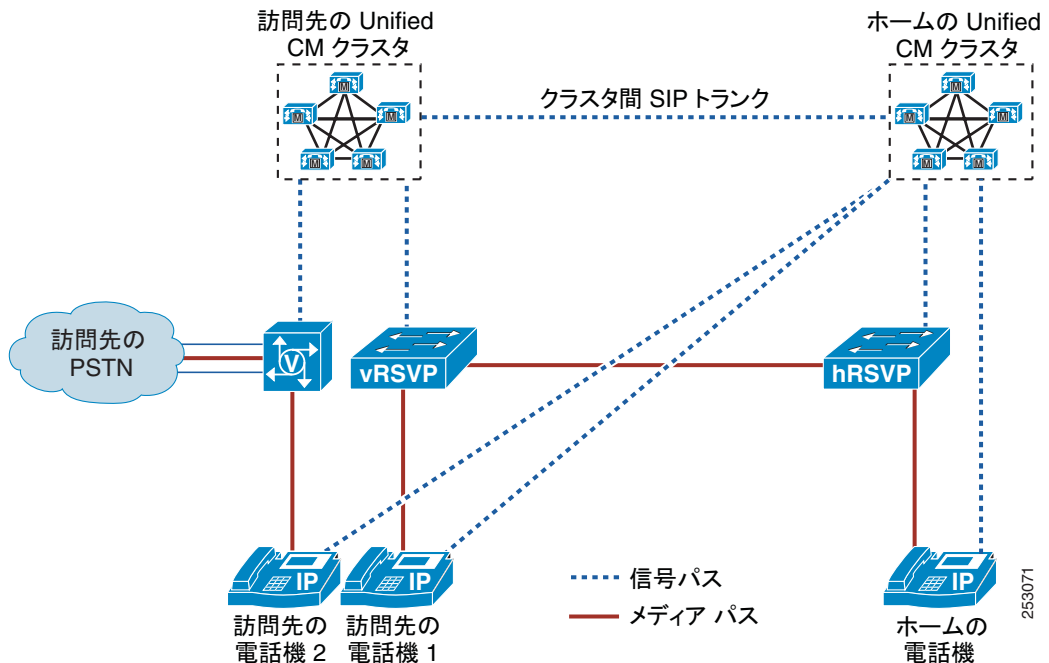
訪問先の Unified CM クラスタ

ホームの Unified CM クラスタ

クラスタ間 SIP トランク

訪問先の PSTN

vRSVP

hRSVP

IP

IP

IP

訪問先の電話機 2

訪問先の電話機 1

信号パス

メディア パス

ホームの電話機

253071